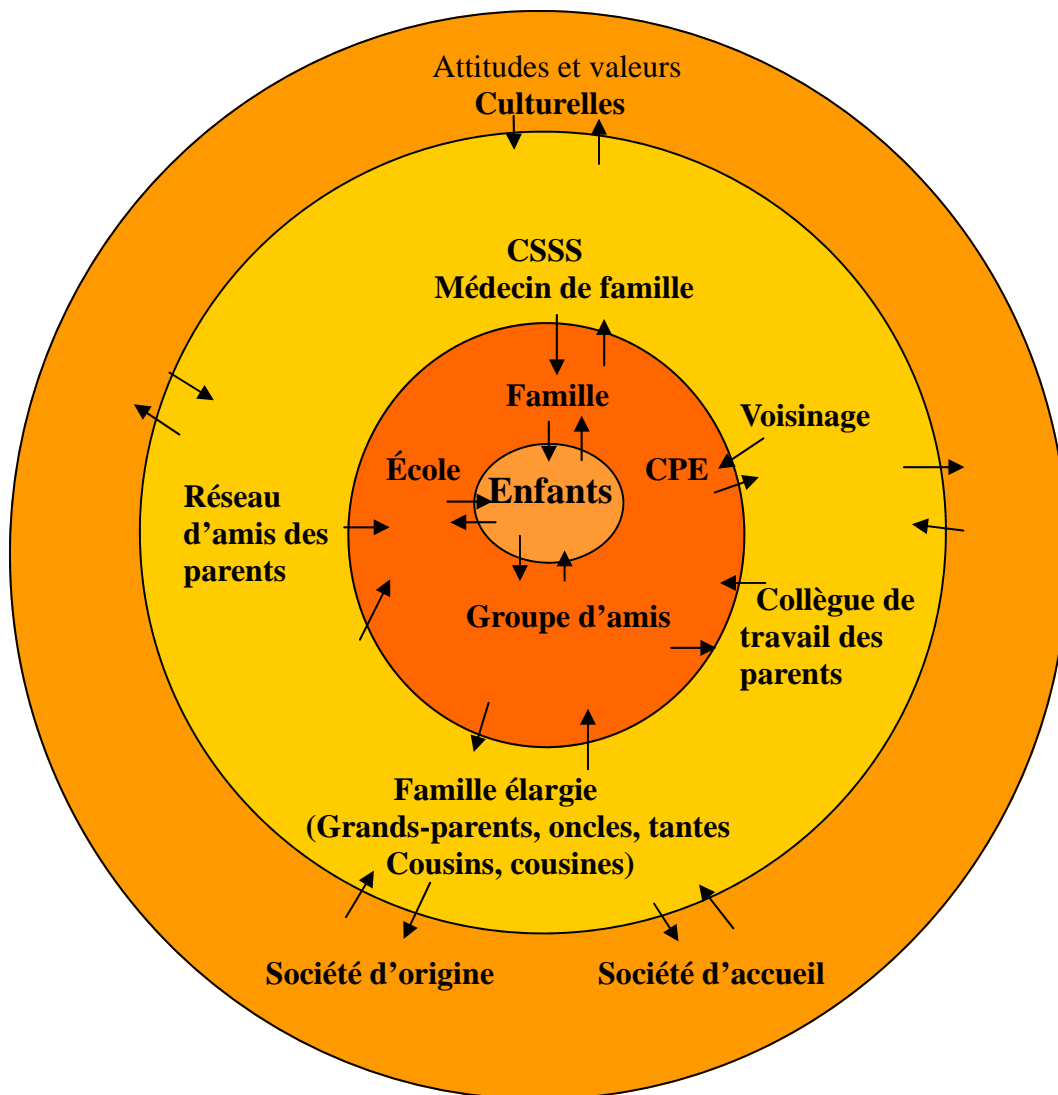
Attitudes et valeurs
Culturelles

CSSS
Médecin de famille

Famille

Voisinage

École

Enfants

CPE

Réseau d'amis des parents

Groupe d'amis

Collègue de travail des parents

Famille élargie
(Grands-parents, oncles, tantes
Cousins, cousines)

Société d'origine

Société d'accueil